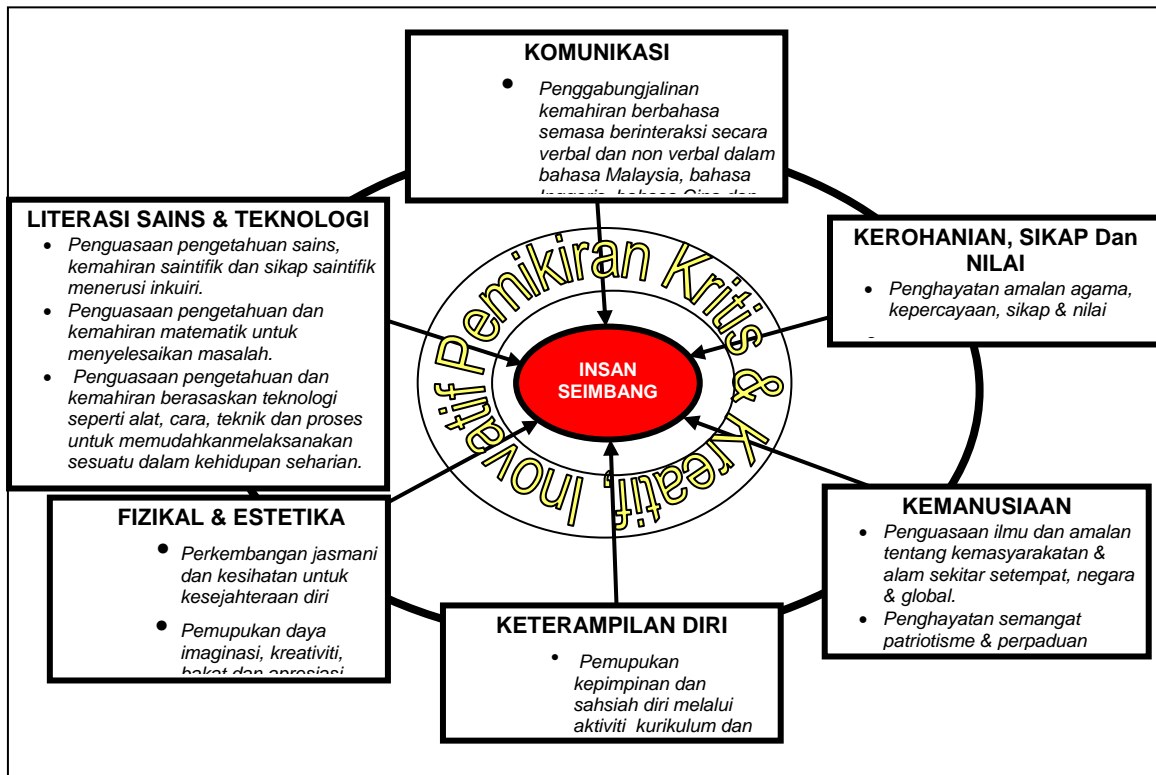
KOMUNIKASI

- Penggabungjalinan kemahiran berbahasa semasa berinteraksi secara verbal dan non verbal dalam bahasa Malaysia, bahasa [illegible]

LITERASI SAINS & TEKNOLOGI

- Penguasaan pengetahuan sains, kemahiran saintifik dan sikap saintifik menerusi inkuiri.
- Penguasaan pengetahuan dan kemahiran matematik untuk menyelesaikan masalah.
- Penguasaan pengetahuan dan kemahiran berasaskan teknologi seperti alat, cara, teknik dan proses untuk memudahkanmelaksanakan sesuatu dalam kehidupan seharian.

KEROHANIAN, SIKAP Dan NILAI

- Penghayatan amalan agama, kepercayaan, sikap & nilai

Pemikiran Kritis & Kreatif, Inovatif

INSAN SEIMBANG

FIZIKAL & ESTETIKA

- Perkembangan jasmani dan kesihatan untuk kesejahteraan diri
- Pemupukan daya imaginasi, kreativiti, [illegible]

KEMANUSIAAN

- Penguasaan ilmu dan amalan tentang kemasyarakatan & alam sekitar setempat, negara & global.
- Penghayatan semangat patriotisme & perpaduan

KETERAMPILAN DIRI

- Pemupukan kepimpinan dan sahsiah diri melalui aktiviti kurikulum dan